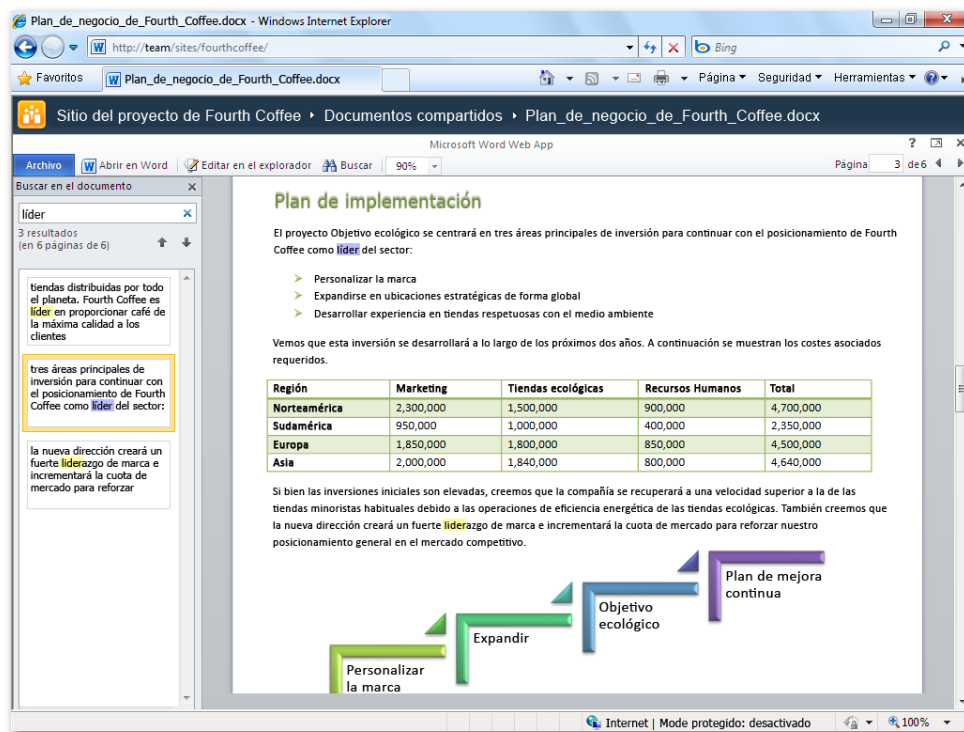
Plan_de_negocio_de_Fourth_Coffee.docx - Windows Internet Explorer

http://team/sites/fourthcoffee/

Bing

Favoritos

Plan_de_negocio_de_Fourth_Coffee.docx

Página ▾ Seguridad ▾ Herramientas ▾

Sitio del proyecto de Fourth Coffee ▸ Documentos compartidos ▸ Plan_de_negocio_de_Fourth_Coffee.docx

Microsoft Word Web App

Archivo | Abrir en Word | Editar en el explorador | Buscar | 90%

Página 3 de 6

Buscar en el documento

líder

3 resultados (en 6 páginas de 6)

tiendas distribuidas por todo el planeta. Fourth Coffee es líder en proporcionar café de la máxima calidad a los clientes

tres áreas principales de inversión para continuar con el posicionamiento de Fourth Coffee como líder del sector:

la nueva dirección creará un fuerte liderazgo de marca e incrementará la cuota de mercado para reforzar

Plan de implementación

El proyecto Objetivo ecológico se centrará en tres áreas principales de inversión para continuar con el posicionamiento de Fourth Coffee como líder del sector:

➢ Personalizar la marca
➢ Expandirse en ubicaciones estratégicas de forma global
➢ Desarrollar experiencia en tiendas respetuosas con el medio ambiente

Vemos que esta inversión se desarrollará a lo largo de los próximos dos años. A continuación se muestran los costes asociados requeridos.

| Región | Marketing | Tiendas ecológicas | Recursos Humanos | Total |
|---|---|---|---|---|
| Norteamérica | 2,300,000 | 1,500,000 | 900,000 | 4,700,000 |
| Sudamérica | 950,000 | 1,000,000 | 400,000 | 2,350,000 |
| Europa | 1,850,000 | 1,800,000 | 850,000 | 4,500,000 |
| Asia | 2,000,000 | 1,840,000 | 800,000 | 4,640,000 |

Si bien las inversiones iniciales son elevadas, creemos que la compañía se recuperará a una velocidad superior a la de las tiendas minoristas habituales debido a las operaciones de eficiencia energética de las tiendas ecológicas. También creemos que la nueva dirección creará un fuerte liderazgo de marca e incrementará la cuota de mercado para reforzar nuestro posicionamiento general en el mercado competitivo.

Plan de mejora continua

Objetivo ecológico

Expandir

Personalizar la marca

Internet | Modo protegido: desactivado

100%